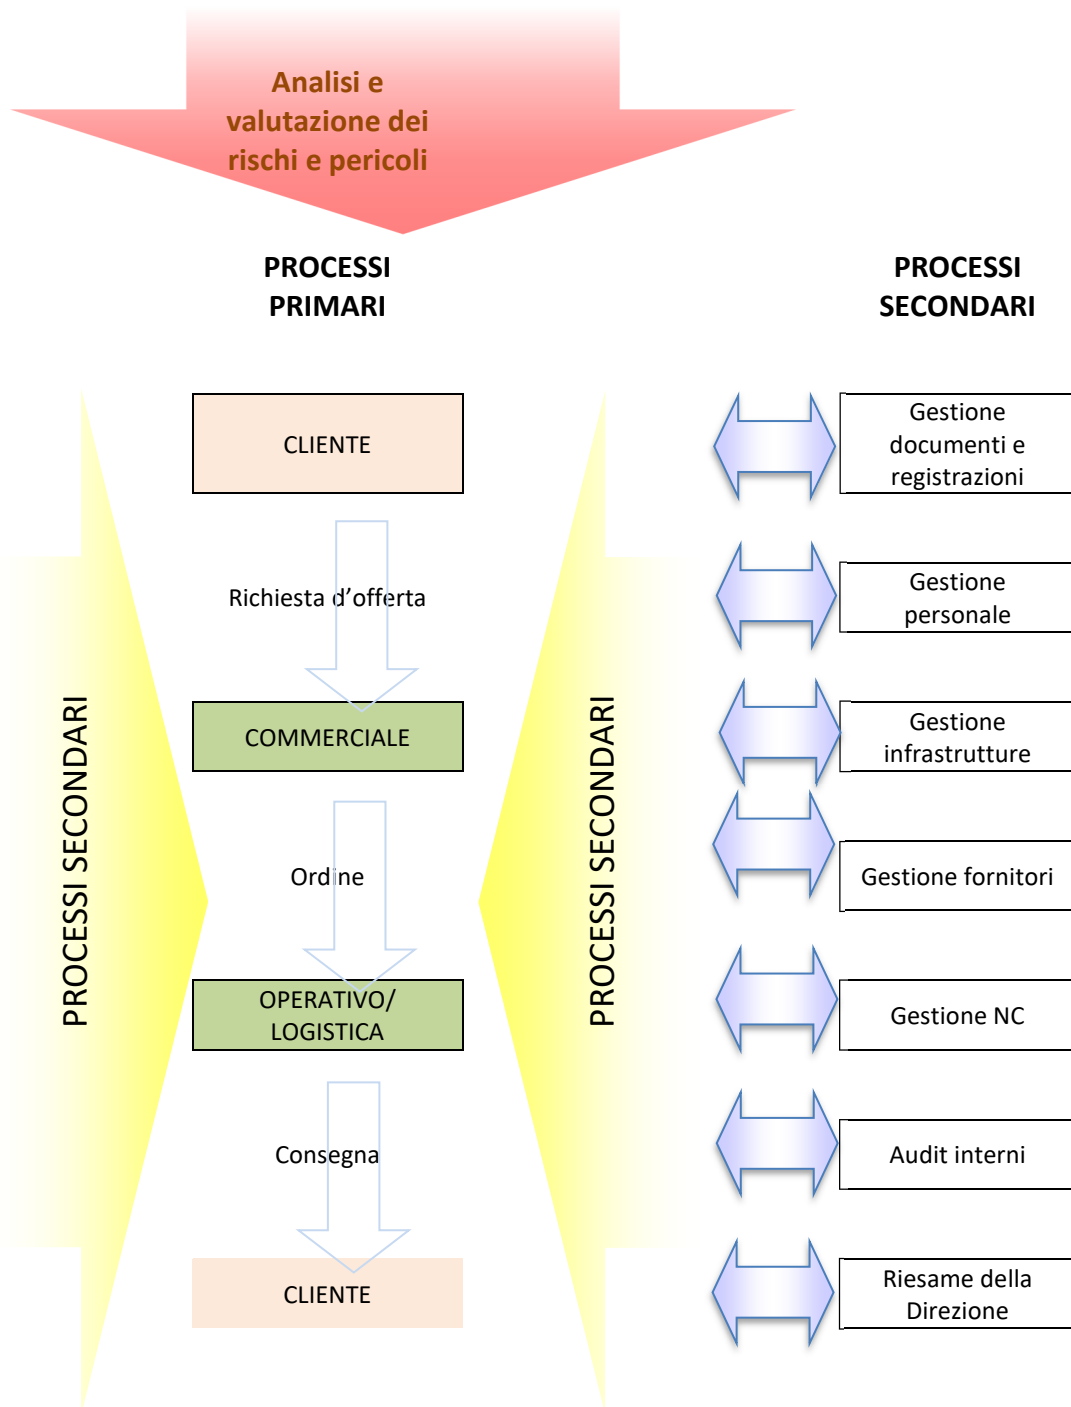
Analisi e valutazione dei rischi e pericoli

PROCESSI PRIMARI

PROCESSI SECONDARI

PROCESSI SECONDARI

CLIENTE

Richiesta d'offerta

COMMERCIALE

Ordine

OPERATIVO/ LOGISTICA

Consegna

CLIENTE

PROCESSI SECONDARI

Gestione documenti e registrazioni

Gestione personale

Gestione infrastrutture

Gestione fornitori

Gestione NC

Audit interni

Riesame della Direzione